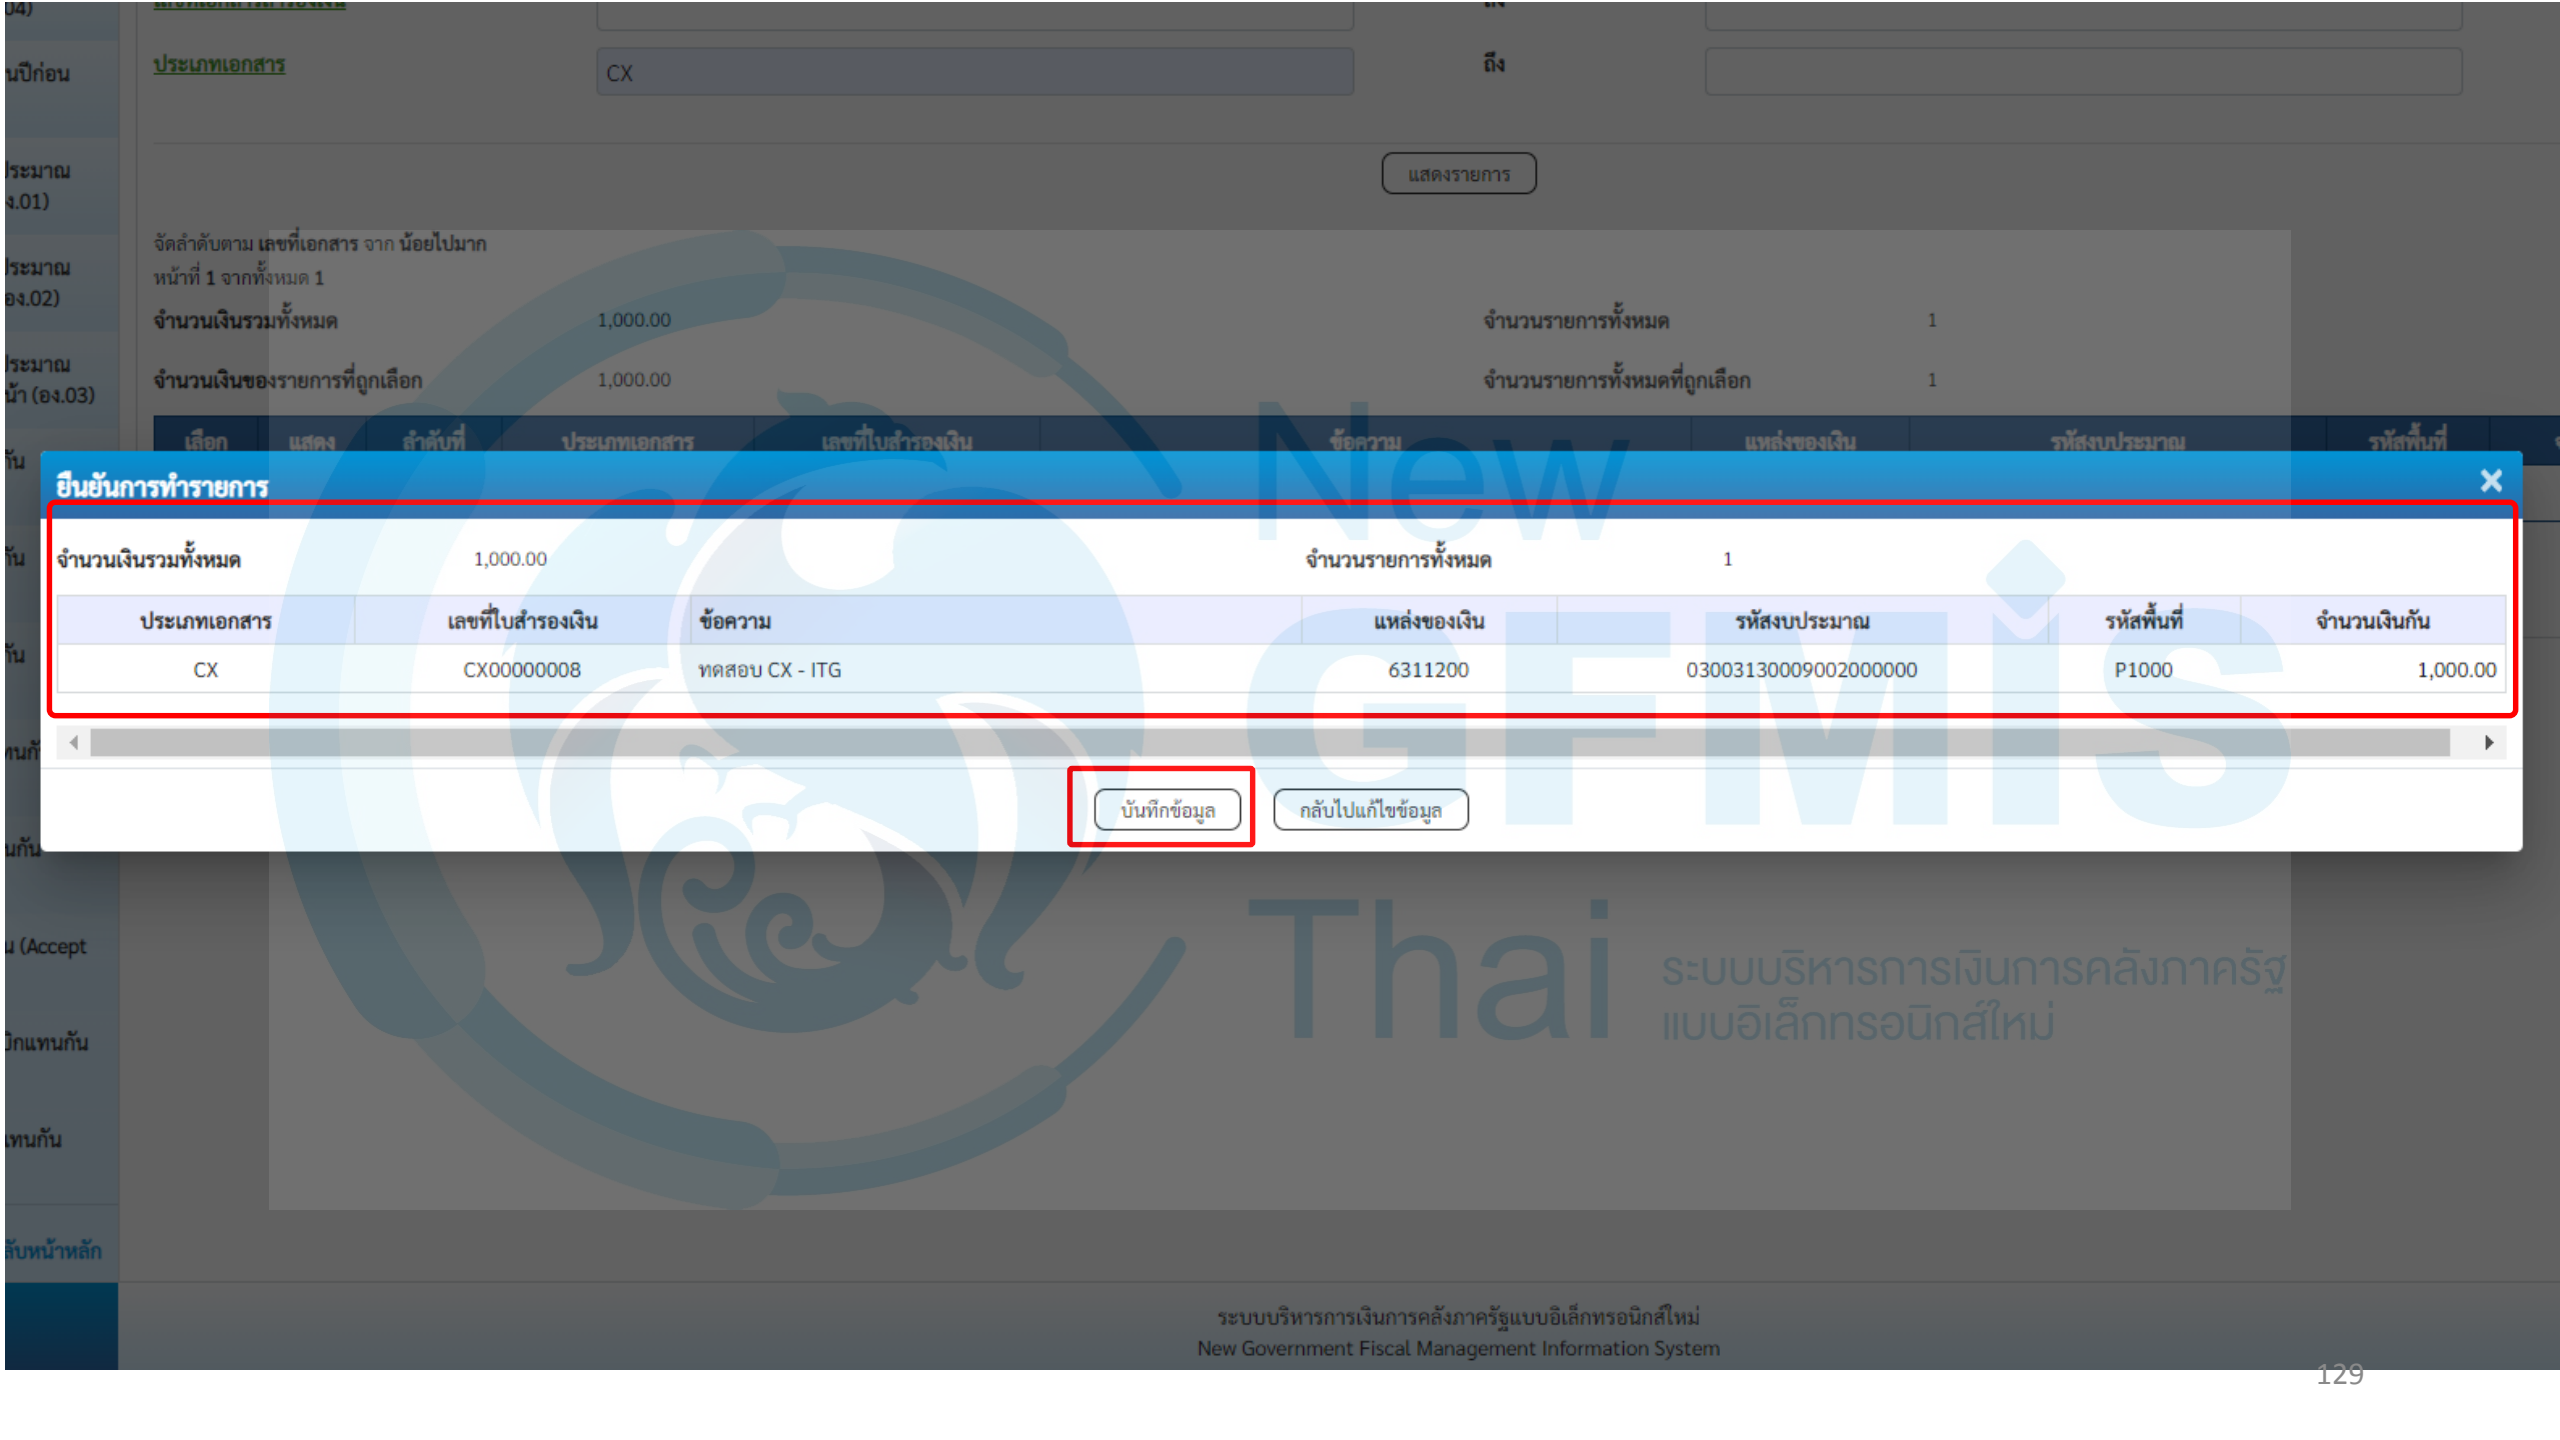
ประเภทเอกสาร CX ถึง

แสดงรายการ

จัดลำดับตาม เลขที่เอกสาร จาก น้อยไปมาก
หน้าที่ 1 จากทั้งหมด 1

จำนวนเงินรวมทั้งหมด 1,000.00 จำนวนรายการทั้งหมด 1

จำนวนเงินของรายการที่ถูกเลือก 1,000.00 จำนวนรายการทั้งหมดที่ถูกเลือก 1

เลือก แสดง ลำดับที่ ประเภทเอกสาร เลขที่ใบสำรองเงิน ข้อความ แหล่งของเงิน รหัสงบประมาณ รหัสพื้นที่

ยืนยันการทำรายการ

จำนวนเงินรวมทั้งหมด 1,000.00 จำนวนรายการทั้งหมด 1

| ประเภทเอกสาร | เลขที่ใบสำรองเงิน | ข้อความ | แหล่งของเงิน | รหัสงบประมาณ | รหัสพื้นที่ | จำนวนเงินกัน |
|---|---|---|---|---|---|---|
| CX | CX00000008 | ทดสอบ CX - ITG | 6311200 | 03003130009002000000 | P1000 | 1,000.00 |

บันทึกข้อมูล กลับไปแก้ไขข้อมูล

New GFMIS Thai ระบบบริหารการเงินการคลังภาครัฐ แบบอิเล็กทรอนิกส์ใหม่

ระบบบริหารการเงินการคลังภาครัฐแบบอิเล็กทรอนิกส์ใหม่
New Government Fiscal Management Information System

129